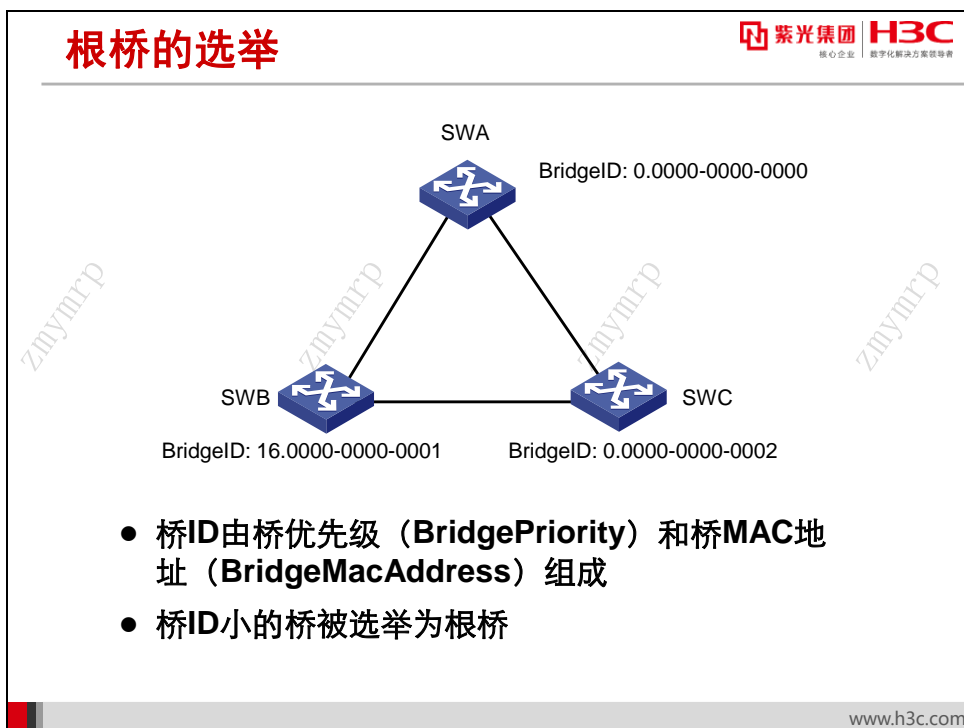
根桥的选举

紫光集团 核心企业 H3C 数字化解决方案领导者

SWA

BridgeID: 0.0000-0000-0000

SWB

BridgeID: 16.0000-0000-0001

SWC

BridgeID: 0.0000-0000-0002

zmymrp zmymrp zmymrp zmymrp

● 桥ID由桥优先级（BridgePriority）和桥MAC地址（BridgeMacAddress）组成

● 桥ID小的桥被选举为根桥

www.h3c.com